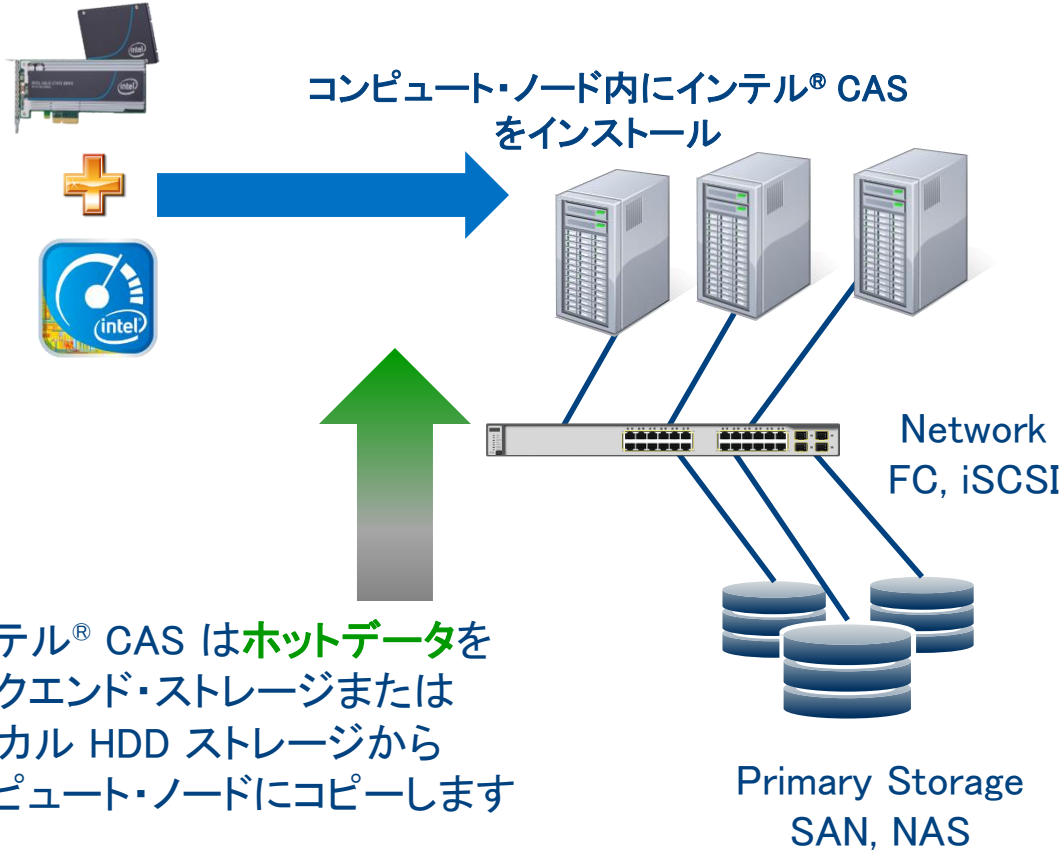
intel

コンピュート・ノード内にインテル® CAS をインストール

intel

Network
FC, iSCSI

テル® CAS はホットデータを
クエンド・ストレージまたは
カル HDD ストレージから
ピュート・ノードにコピーします

Primary Storage
SAN, NAS